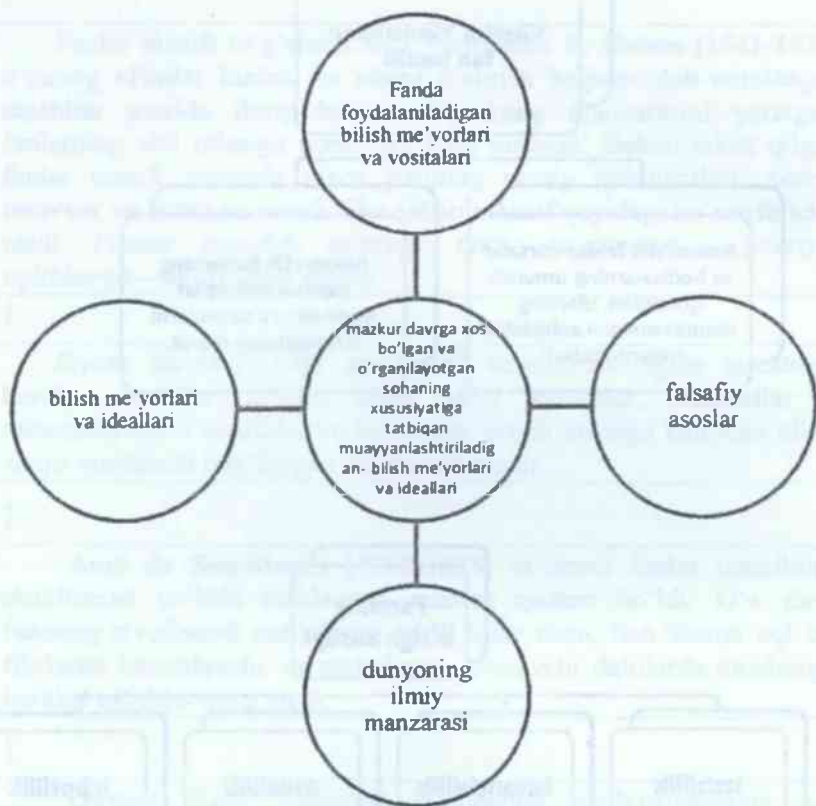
Fanda foydalaniladigan bilish me'yorlari va vositalari

bilish me'yorlari va ideallari

mazkur davrga xos bo'lgan va o'rganilayotgan sohaning xususiyatiga tatbiqan muayyanlashtiriladigan- bilish me'yorlari va ideallari

falsafiy asoslar

dunyoning ilmiy manzarasi